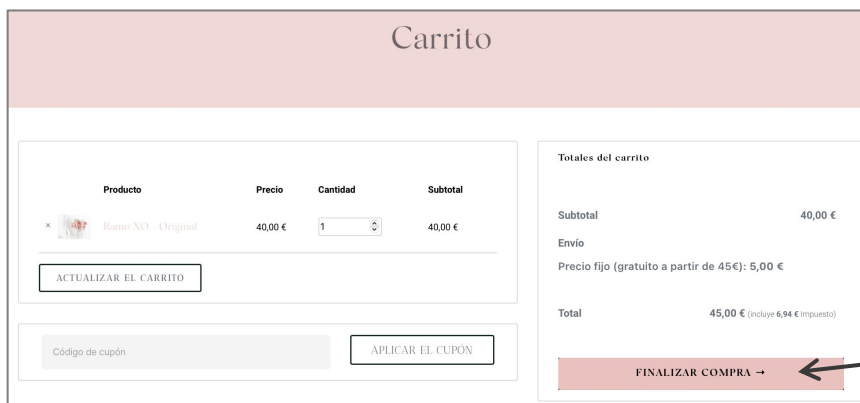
Carrito

| | Producto | Precio | Cantidad | Subtotal |
|---|---|---|---|---|
| × | Ramo XO - Original | 40,00 € | 1 | 40,00 € |

ACTUALIZAR EL CARRITO

Código de cupón

APLICAR EL CUPÓN

Totales del carrito

Subtotal 40,00 €

Envío

Precio fijo (gratuito a partir de 45€): 5,00 €

Total 45,00 € (incluye 6,94 € Impuesto)

FINALIZAR COMPRA →